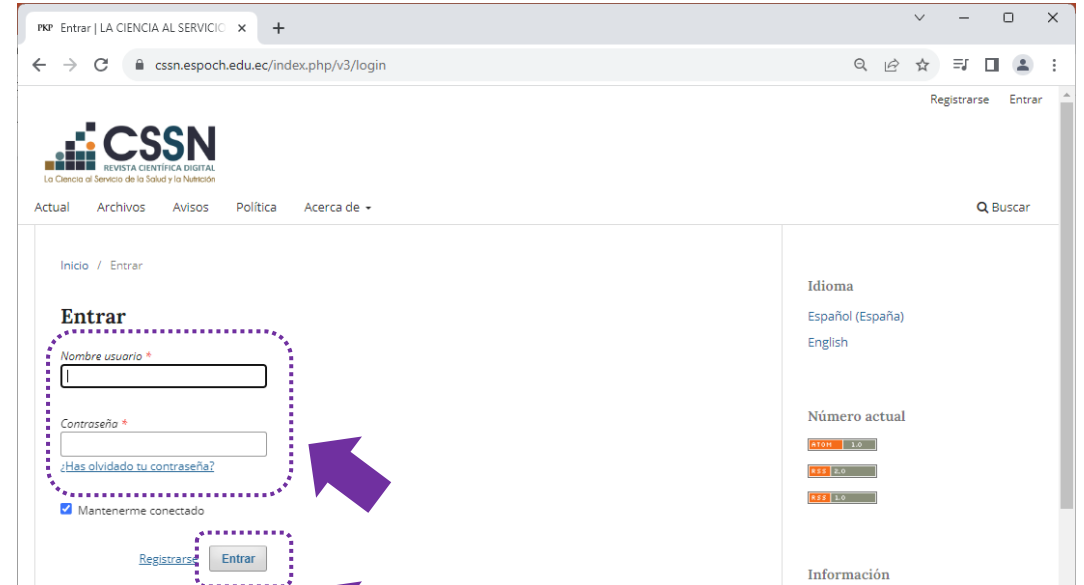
PKP Entrar | LA CIENCIA AL SERVICIO ×
+

cssn.espoch.edu.ec/index.php/v3/login

Registrarse Entrar

CSSN
REVISTA CIENTÍFICA DIGITAL
La Ciencia al Servicio de la Salud y la Nutrición

Actual Archivos Avisos Política Acerca de

Buscar

Inicio / Entrar

Entrar

Nombre usuario *

Contraseña *

¿Has olvidado tu contraseña?

Mantenerme conectado

Registrarse Entrar

Idioma

Español (España)

English

Número actual

ATOM 1.0

RSS 2.0

RSS 1.0

Información